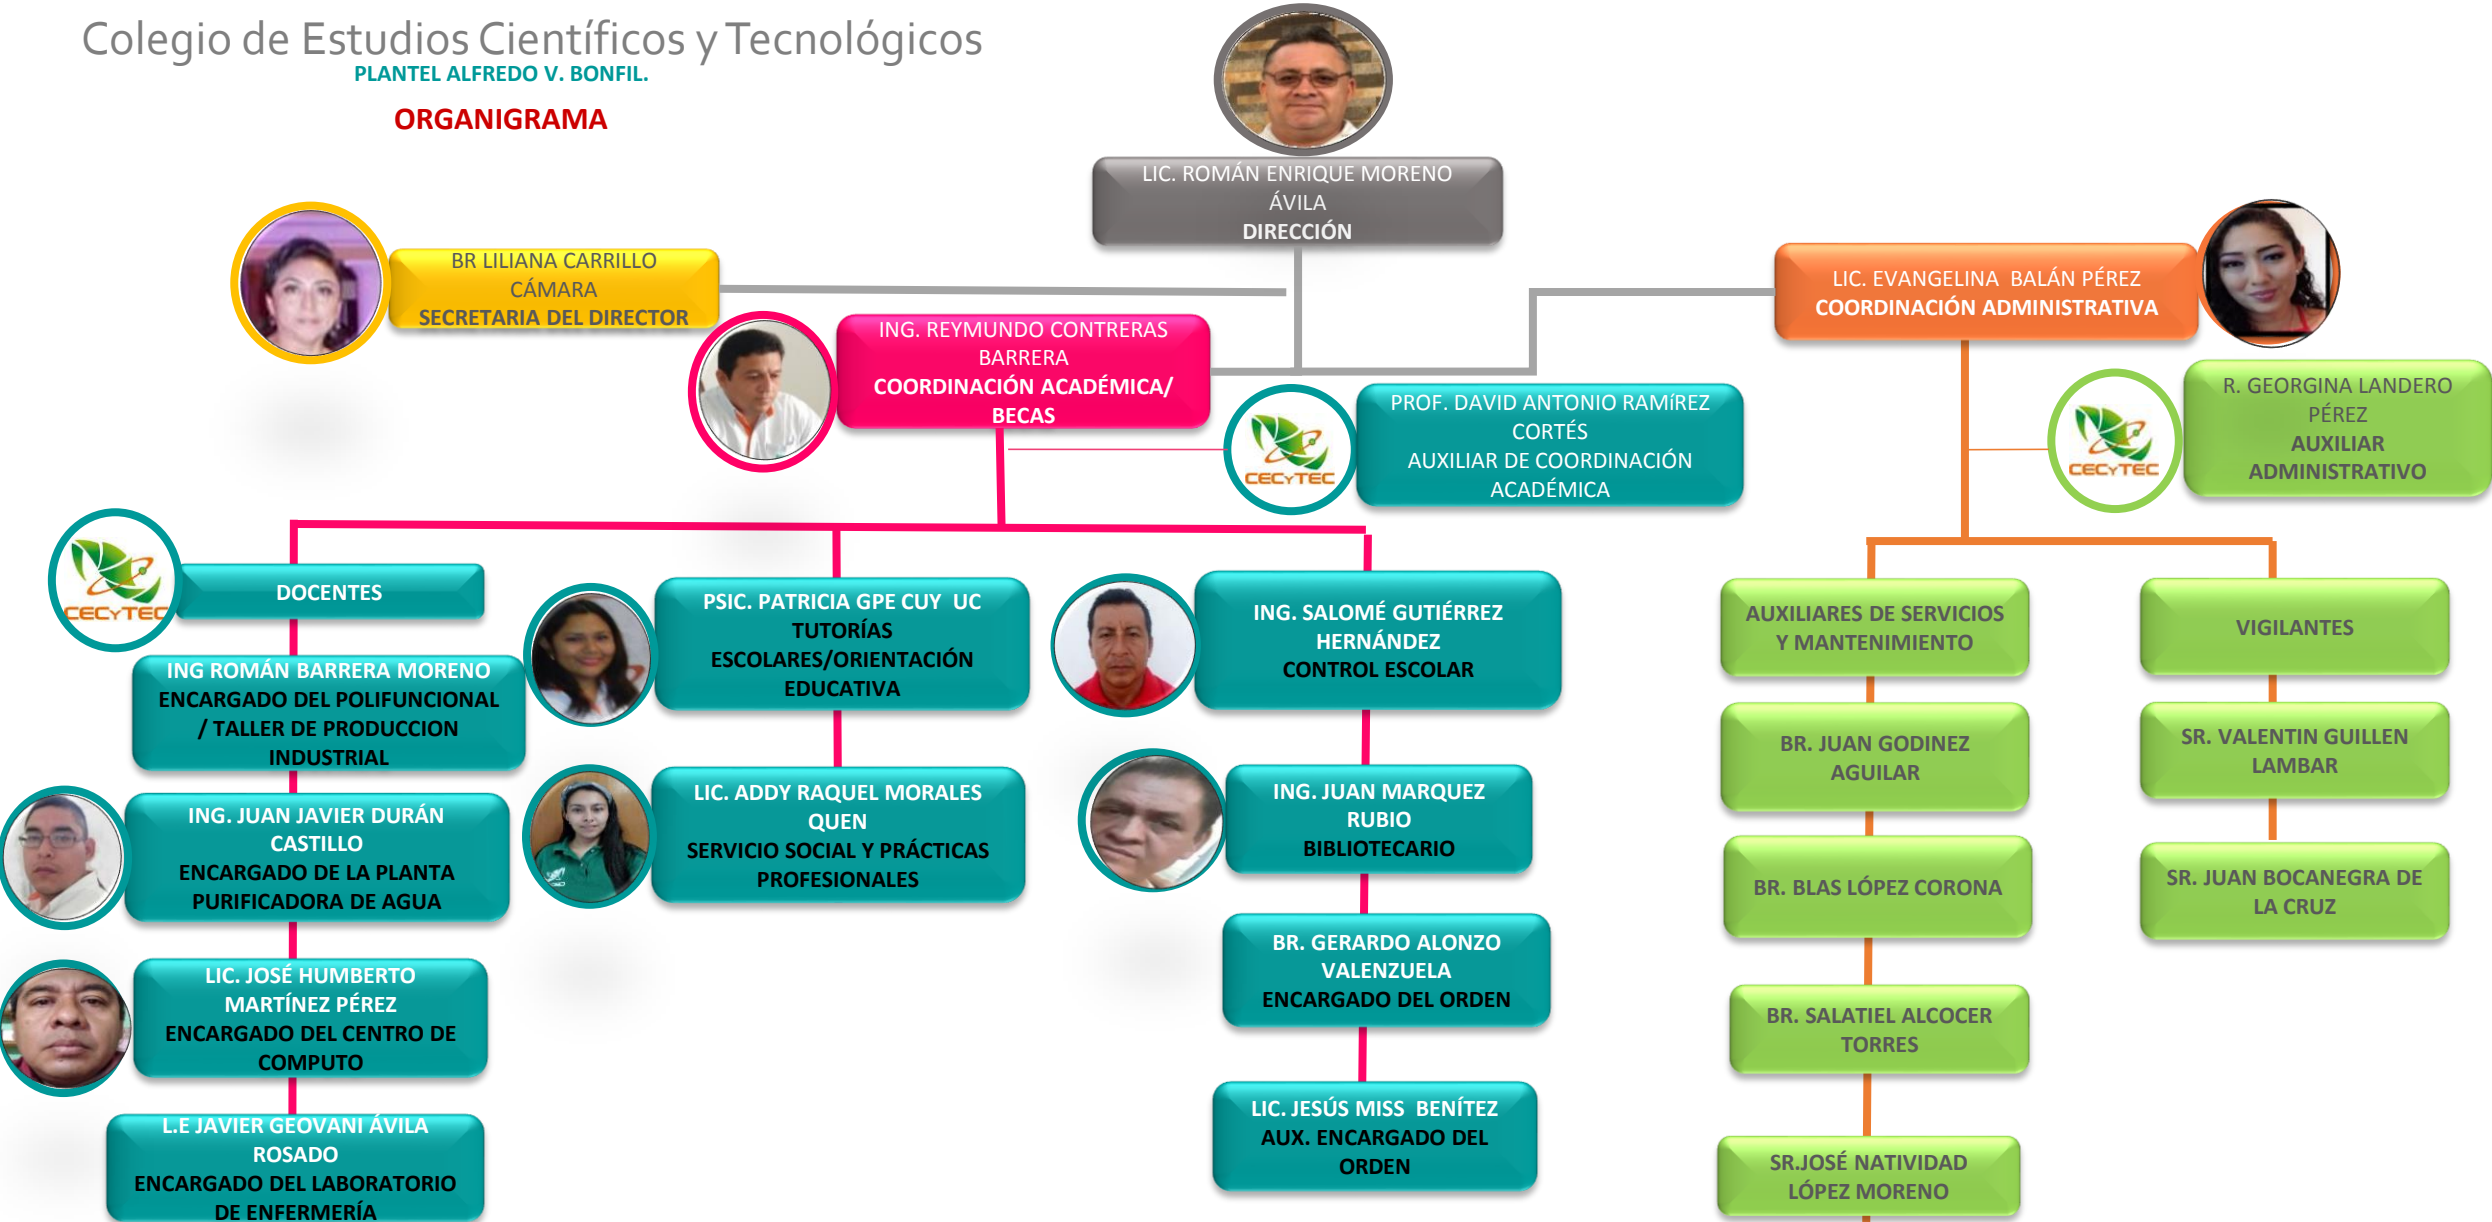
Colegio de Estudios Científicos y Tecnológicos
PLANTEL ALFREDO V. BONFIL.

ORGANIGRAMA

LIC. ROMÁN ENRIQUE MORENO ÁVILA
DIRECCIÓN

BR LILIANA CARRILLO CÁMARA
SECRETARIA DEL DIRECTOR

LIC. EVANGELINA BALÁN PÉREZ
COORDINACIÓN ADMINISTRATIVA

ING. REYMUNDO CONTRERAS BARRERA
COORDINACIÓN ACADÉMICA/ BECAS

CECyTEC

PROF. DAVID ANTONIO RAMíREZ CORTÉS
AUXILIAR DE COORDINACIÓN ACADÉMICA

CECyTEC

R. GEORGINA LANDERO PÉREZ
AUXILIAR ADMINISTRATIVO

CECyTEC

DOCENTES

ING ROMÁN BARRERA MORENO
ENCARGADO DEL POLIFUNCIONAL / TALLER DE PRODUCCION INDUSTRIAL

ING. JUAN JAVIER DURÁN CASTILLO
ENCARGADO DE LA PLANTA PURIFICADORA DE AGUA

LIC. JOSÉ HUMBERTO MARTÍNEZ PÉREZ
ENCARGADO DEL CENTRO DE COMPUTO

L.E JAVIER GEOVANI ÁVILA ROSADO
ENCARGADO DEL LABORATORIO DE ENFERMERÍA

PSIC. PATRICIA GPE CUY UC
TUTORÍAS ESCOLARES/ORIENTACIÓN EDUCATIVA

LIC. ADDY RAQUEL MORALES QUEN
SERVICIO SOCIAL Y PRÁCTICAS PROFESIONALES

ING. SALOMÉ GUTIÉRREZ HERNÁNDEZ
CONTROL ESCOLAR

ING. JUAN MARQUEZ RUBIO
BIBLIOTECARIO

BR. GERARDO ALONZO VALENZUELA
ENCARGADO DEL ORDEN

LIC. JESÚS MISS BENÍTEZ
AUX. ENCARGADO DEL ORDEN

AUXILIARES DE SERVICIOS Y MANTENIMIENTO

BR. JUAN GODINEZ AGUILAR

BR. BLAS LÓPEZ CORONA

BR. SALATIEL ALCOCER TORRES

SR.JOSÉ NATIVIDAD LÓPEZ MORENO

VIGILANTES

SR. VALENTIN GUILLEN LAMBAR

SR. JUAN BOCANEGRA DE LA CRUZ